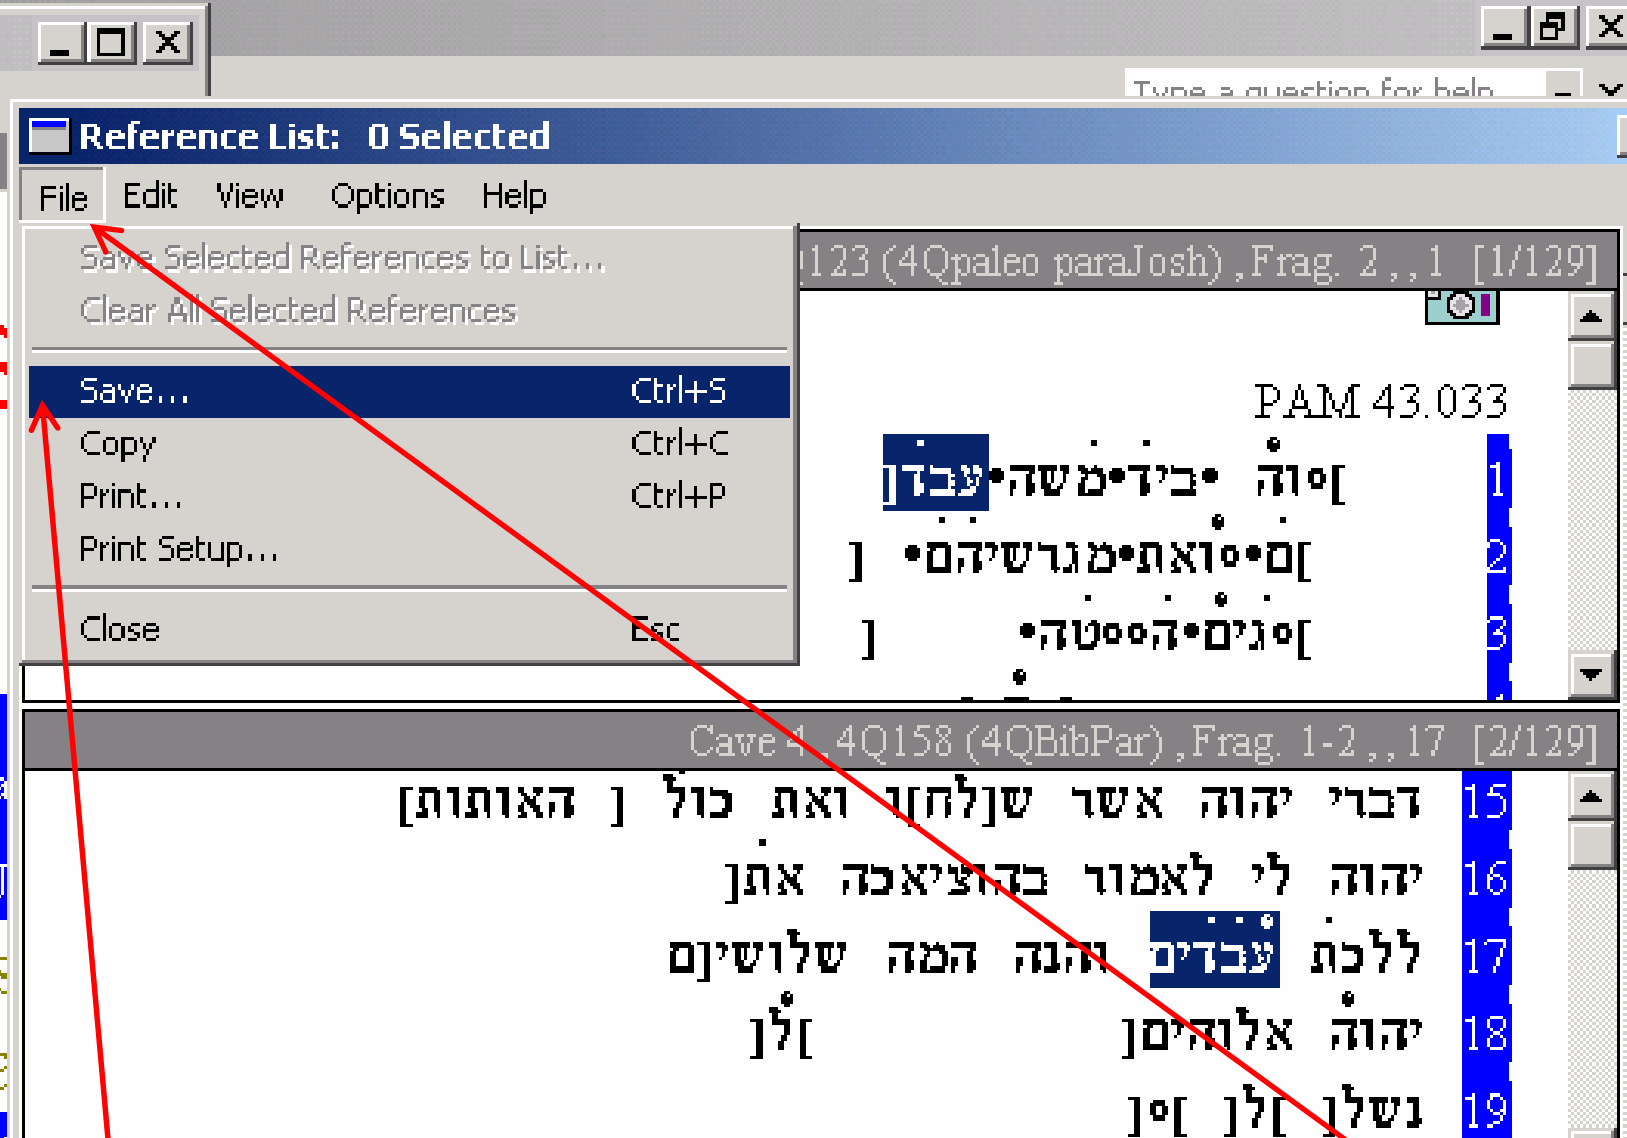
Type a question for help

Reference List: 0 Selected

File Edit View Options Help

Save Selected References to List...
Clear All Selected References

Save... Ctrl+S
Copy Ctrl+C
Print... Ctrl+P
Print Setup...

Close Esc

123 (4Qpaleo paraJosh) ,Frag. 2 , , 1 [1/129]

PAM 43.033

1 ]וה° •ב•ידי•משה•עבד[
2 ]ם°•°•ואת•מגרשיהם• ]
3 ]°גים•ה°°טה• ]

Cave 4 , 4Q158 (4QBibPar) ,Frag. 1-2 , , 17 [2/129]

15 דברי יהוה אשר ש[לח]ן ואת כול ] האותות]
16 יהוה לי לאמור בהוציאכה את[
17 ללכת עבדים והנה המה שלושים[
18 יהוה אלוהים[ ]ל[
19 נשלן ]ל[ ]°[